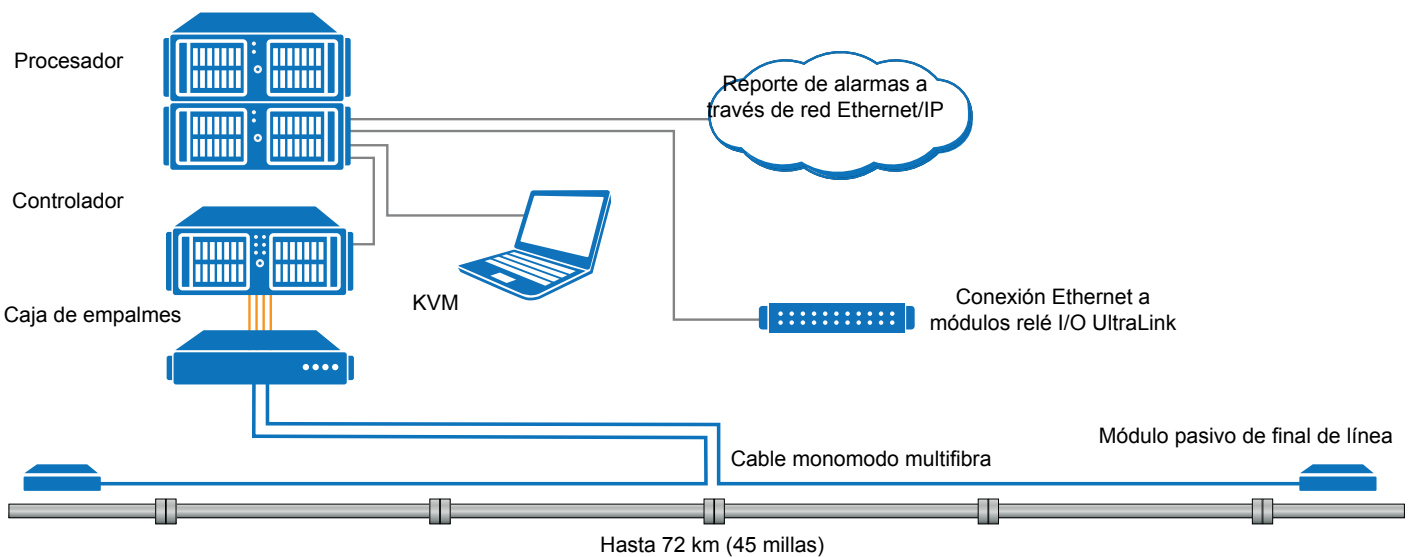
Procesador

Reporte de alarmas a través de red Ethernet/IP

Controlador

KVM

Caja de empalmes

Conexión Ethernet a módulos relé I/O UltraLink

Módulo pasivo de final de línea

Cable monomodo multifibra

Hasta 72 km (45 millas)